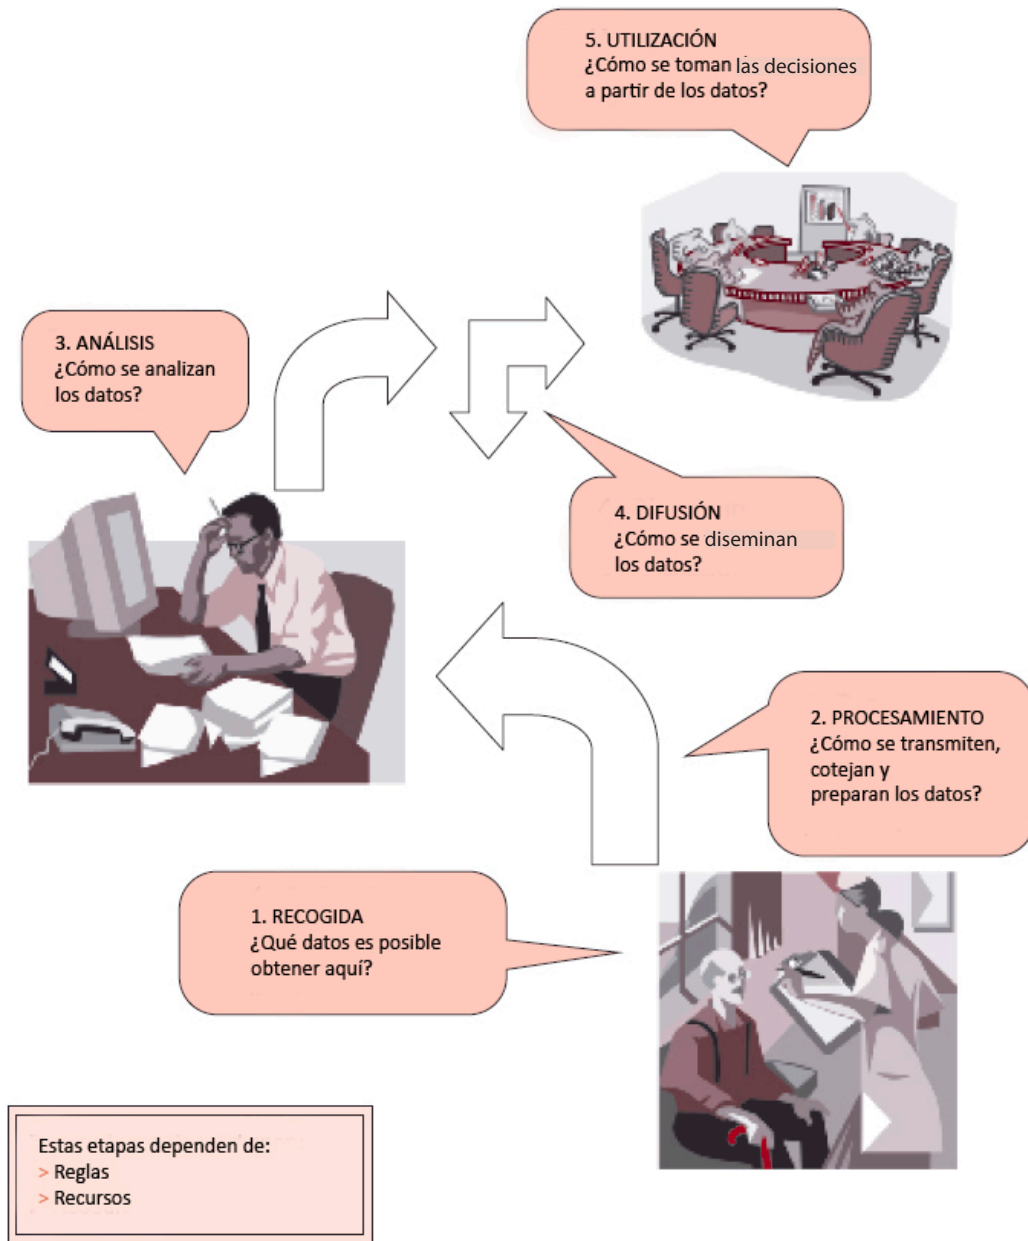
5. UTILIZACIÓN
¿Cómo se toman las decisiones a partir de los datos?

3. ANÁLISIS
¿Cómo se analizan los datos?

4. DIFUSIÓN
¿Cómo se diseminan los datos?

2. PROCESAMIENTO
¿Cómo se transmiten, cotejan y preparan los datos?

1. RECOGIDA
¿Qué datos es posible obtener aquí?

Estas etapas dependen de:
> Reglas
> Recursos